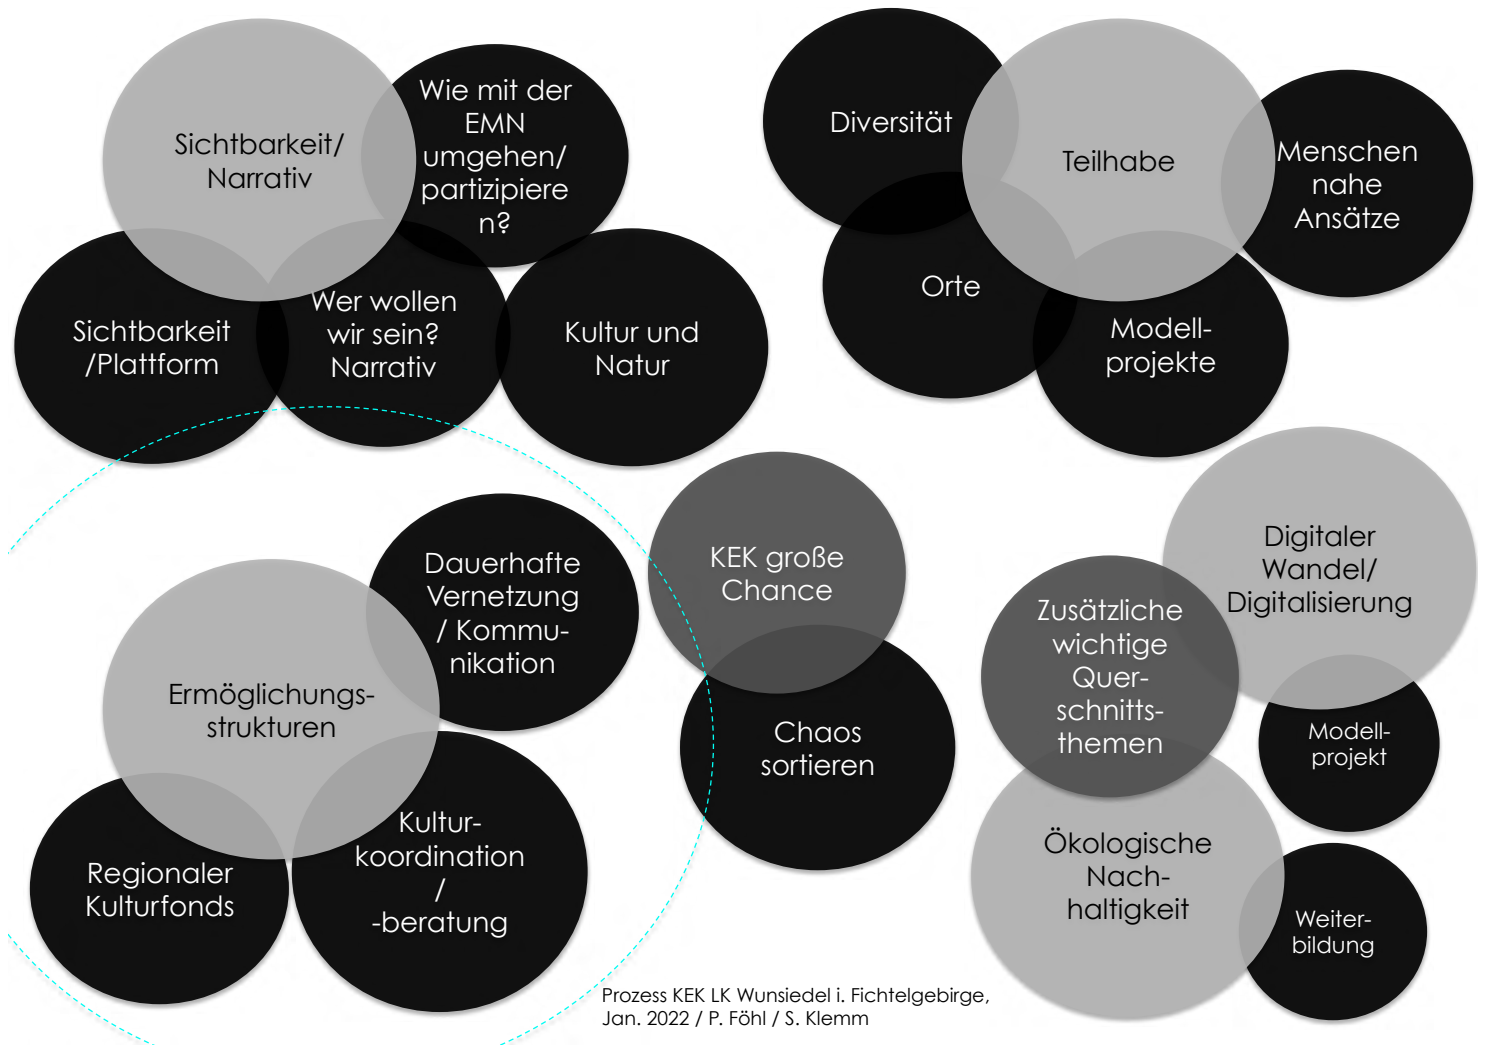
Sichtbarkeit/ Narrativ

Wie mit der EMN umgehen/ partizipieren?

Sichtbarkeit /Plattform

Wer wollen wir sein? Narrativ

Kultur und Natur

Diversität

Teilhabe

Menschen nahe Ansätze

Orte

Modell-projekte

Dauerhafte Vernetzung / Kommunikation

Ermöglichungs-strukturen

Regionaler Kulturfonds

Kultur-koordination / -beratung

KEK große Chance

Chaos sortieren

Digitaler Wandel/ Digitalisierung

Zusätzliche wichtige Quer-schnitts-themen

Modell-projekt

Ökologische Nach-haltigkeit

Weiter-bildung

Prozess KEK LK Wunsiedel i. Fichtelgebirge, Jan. 2022 / P. Föhl / S. Klemm